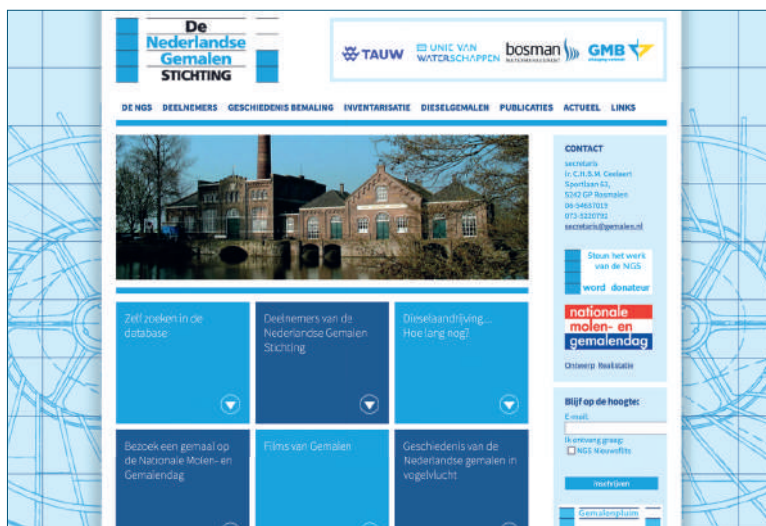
De Nederlandse Gemalen STICHTING

TAUW
UNIE VAN WATERSCHAPPEN
bosman WATERMANAGEMENT
GMB

DE NGS DEELNEMERS GESCHIEDENIS BEMALING INVENTARISATIE DIESELGEMALEN PUBLICATIES ACTUEEL LINKS

CONTACT
secretaris
Ir. C.H.S.M. Geelaert
Sportlaan 63,
5242 GP Rosmalen
06-54657019
073-5220731
secretaris@gemalen.nl

Steun het werk van de NGS
word donateur

nationale molen- en gemalendag

Ontwerp: Realisatie

Blijf op de hoogte:
E-mail:
Ik ontvang graag:
NGS Nieuwsflits
Inschrijven

Gemalenpluim

Zelf zoeken in de database

Deelnemers van de Nederlandse Gemalen Stichting

Dieselaandrijving... Hoe lang nog?

Bezoek een gemaal op de Nationale Molen- en Gemalendag

Films van Gemalen

Geschiedenis van de Nederlandse gemalen in vogelvlucht